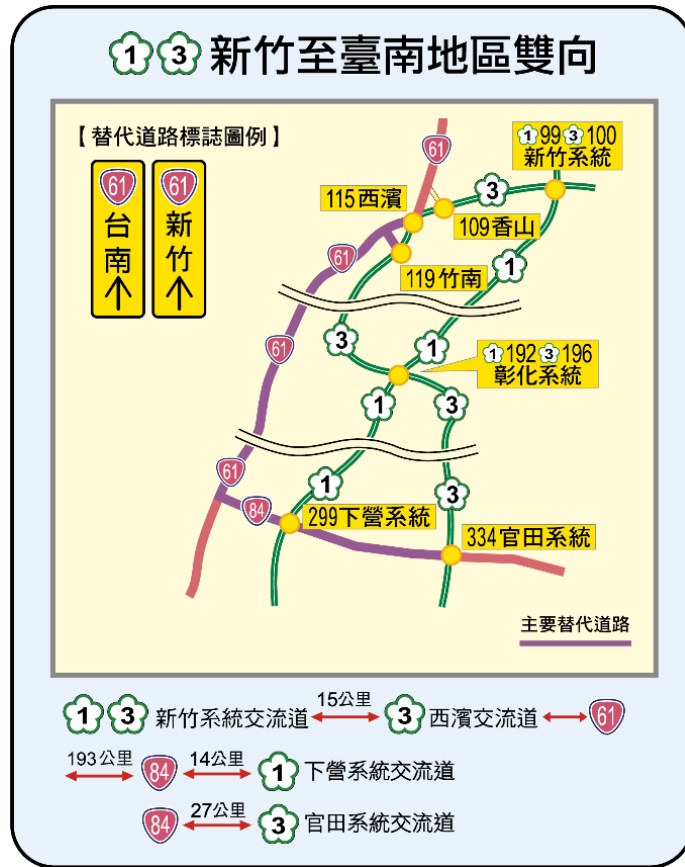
1 3 新竹至臺南地區雙向

【替代道路標誌圖例】

61 台南 ↑

61 新竹 ↑

61

1 99 3 100 新竹系統

3

115 西濱

109 香山

61

119 竹南

1

3

1

1 192 3 196 彰化系統

61

1

3

61

1

3

84

299 下營系統

334 官田系統

主要替代道路

1 3 新竹系統交流道 15公里 3 西濱交流道 61

193公里 84 14公里 1 下營系統交流道

84 27公里 3 官田系統交流道